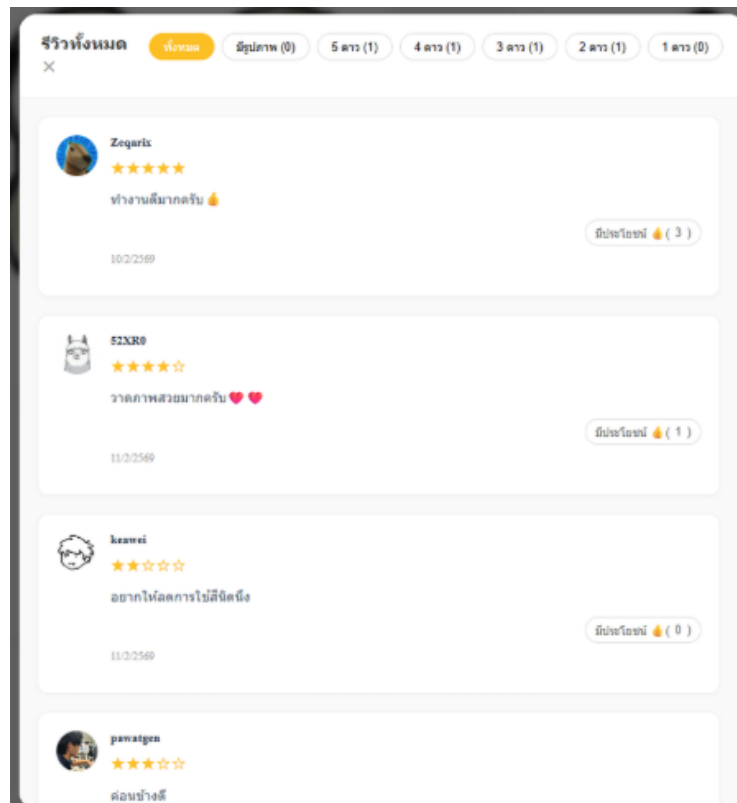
รีวิวทั้งหมด
×
ทั้งหมด
มีรูปภาพ (0)
5 ดาว (1)
4 ดาว (1)
3 ดาว (1)
2 ดาว (1)
1 ดาว (0)

Zeqarix
★★★★★
ทำงานดีมากครับ 👍
มีประโยชน์ 👍 ( 3 )
10/2/2569

52XR0
★★★★☆
วาดภาพสวยมากครับ ❤️ ❤️
มีประโยชน์ 👍 ( 1 )
11/2/2569

keawei
★★☆☆☆
อยากให้ลดการใช้สีนิดนึง
มีประโยชน์ 👍 ( 0 )
11/2/2569

pawatgen
★★★☆☆
ค่อนข้างดี